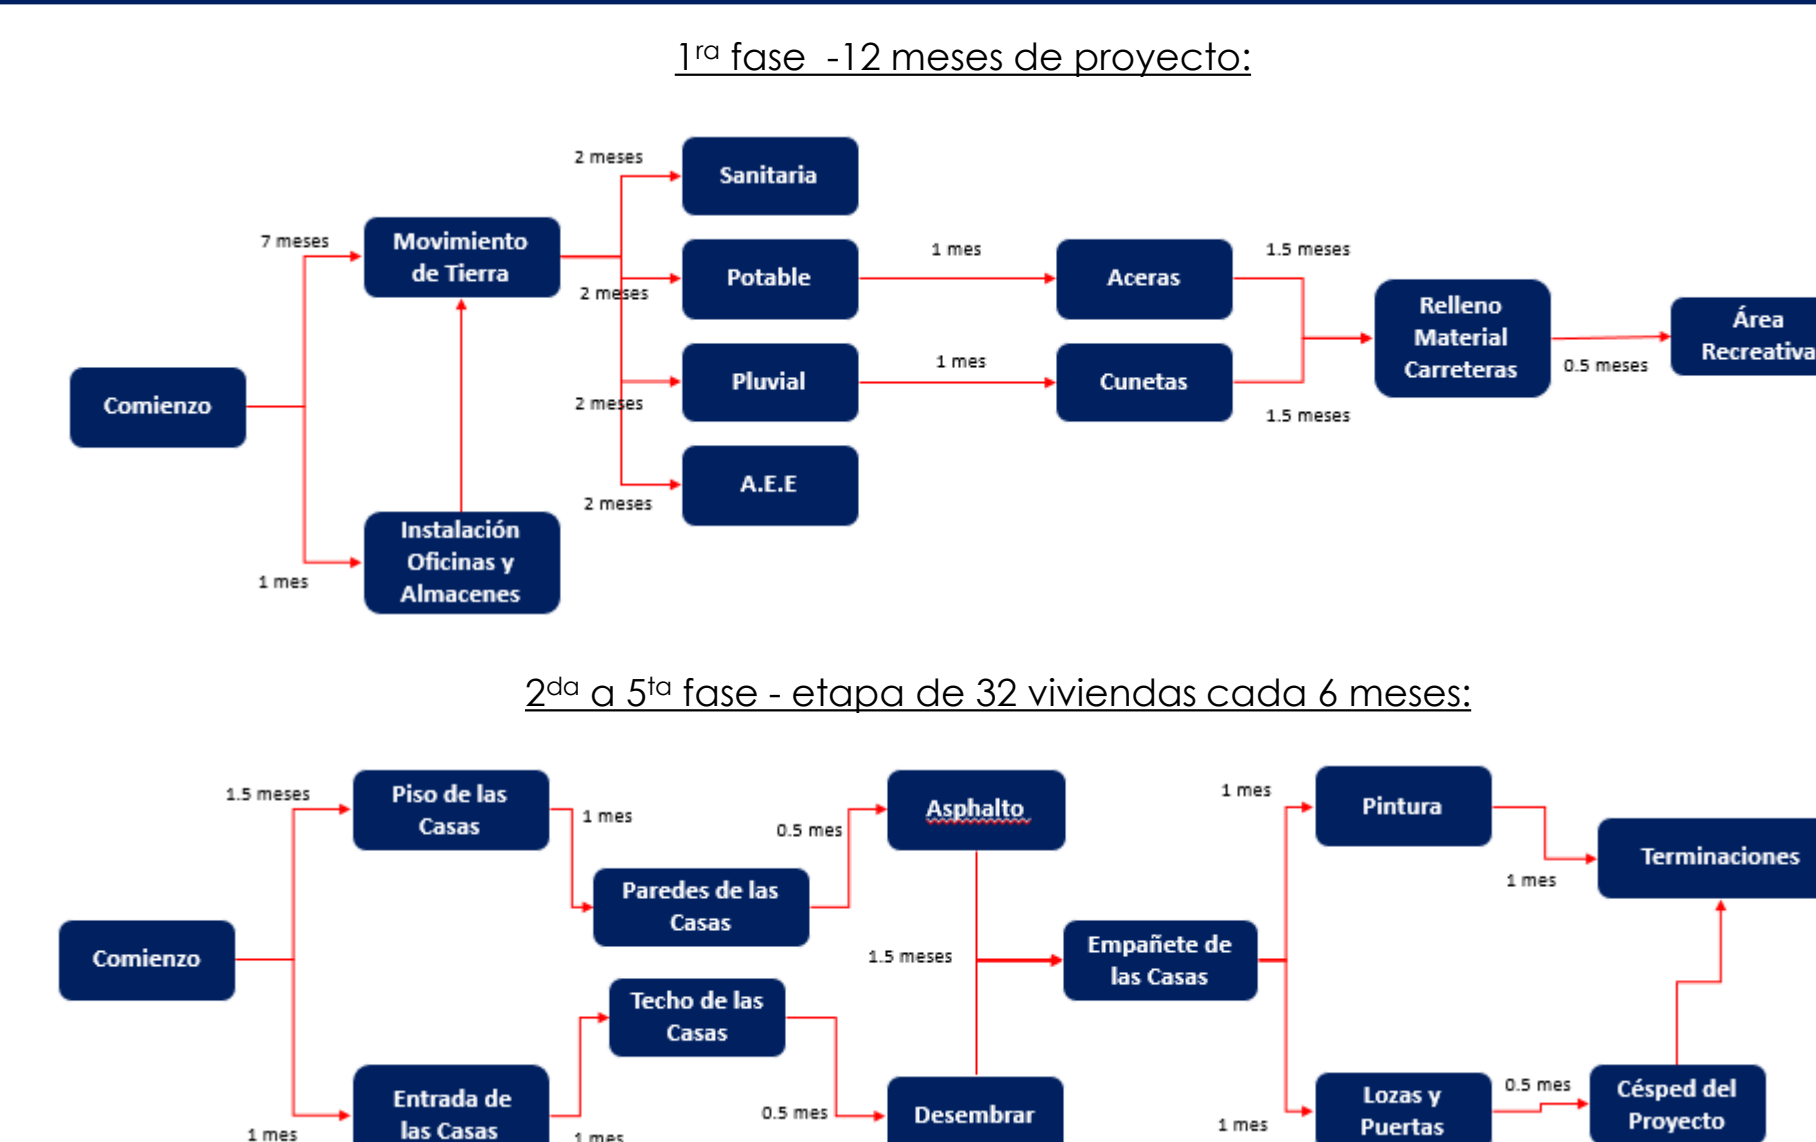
$1^{ra}$ fase -12 meses de proyecto:

Comienzo

7 meses

Movimiento de Tierra

1 mes

Instalación Oficinas y Almacenes

2 meses

Sanitaria

2 meses

Potable

2 meses

Pluvial

2 meses

A.E.E

1 mes

Aceras

1 mes

Cunetas

1.5 meses

1.5 meses

Relleno Material Carreteras

0.5 meses

Área Recreativa

$2^{da}$ a $5^{ta}$ fase - etapa de 32 viviendas cada 6 meses:

Comienzo

1.5 meses

Piso de las Casas

1 mes

Entrada de las Casas

1 mes

Paredes de las Casas

1 mes

Techo de las Casas

0.5 mes

Asphalto

0.5 mes

Desembrar

1.5 meses

Empañete de las Casas

1 mes

Pintura

1 mes

Lozas y Puertas

1 mes

Terminaciones

0.5 mes

Césped del Proyecto